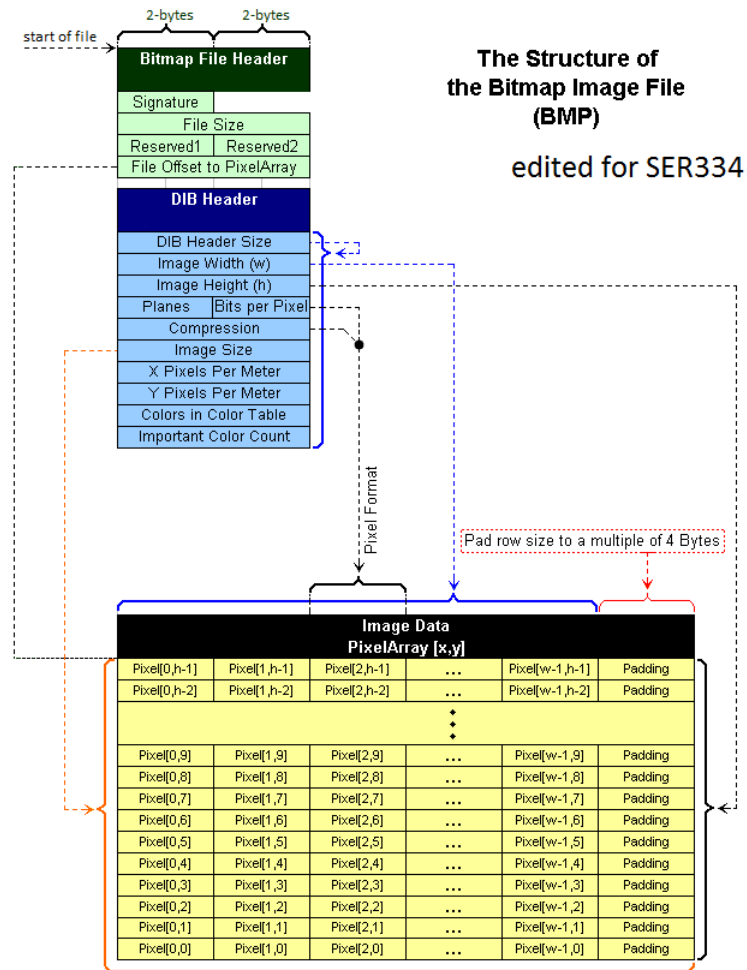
2-bytes 2-bytes

start of file

Bitmap File Header

Signature

File Size

Reserved1 Reserved2

File Offset to PixelArray

DIB Header

DIB Header Size

Image Width (w)

Image Height (h)

Planes Bits per Pixel

Compression

Image Size

X Pixels Per Meter

Y Pixels Per Meter

Colors in Color Table

Important Color Count

The Structure of the Bitmap Image File (BMP)

edited for SER334

Pixel Format

Pad row size to a multiple of 4 Bytes

Image Data
PixelArray [x,y]

| Pixel[0,h-1] | Pixel[1,h-1] | Pixel[2,h-1] | ... | Pixel[w-1,h-1] | Padding |
|---|---|---|---|---|---|
| Pixel[0,h-2] | Pixel[1,h-2] | Pixel[2,h-2] | ... | Pixel[w-1,h-2] | Padding |
| | | | ⋮ | | |
| Pixel[0,9] | Pixel[1,9] | Pixel[2,9] | ... | Pixel[w-1,9] | Padding |
| Pixel[0,8] | Pixel[1,8] | Pixel[2,8] | ... | Pixel[w-1,8] | Padding |
| Pixel[0,7] | Pixel[1,7] | Pixel[2,7] | ... | Pixel[w-1,7] | Padding |
| Pixel[0,6] | Pixel[1,6] | Pixel[2,6] | ... | Pixel[w-1,6] | Padding |
| Pixel[0,5] | Pixel[1,5] | Pixel[2,5] | ... | Pixel[w-1,5] | Padding |
| Pixel[0,4] | Pixel[1,4] | Pixel[2,4] | ... | Pixel[w-1,4] | Padding |
| Pixel[0,3] | Pixel[1,3] | Pixel[2,3] | ... | Pixel[w-1,3] | Padding |
| Pixel[0,2] | Pixel[1,2] | Pixel[2,2] | ... | Pixel[w-1,2] | Padding |
| Pixel[0,1] | Pixel[1,1] | Pixel[2,1] | ... | Pixel[w-1,1] | Padding |
| Pixel[0,0] | Pixel[1,0] | Pixel[2,0] | ... | Pixel[w-1,0] | Padding |